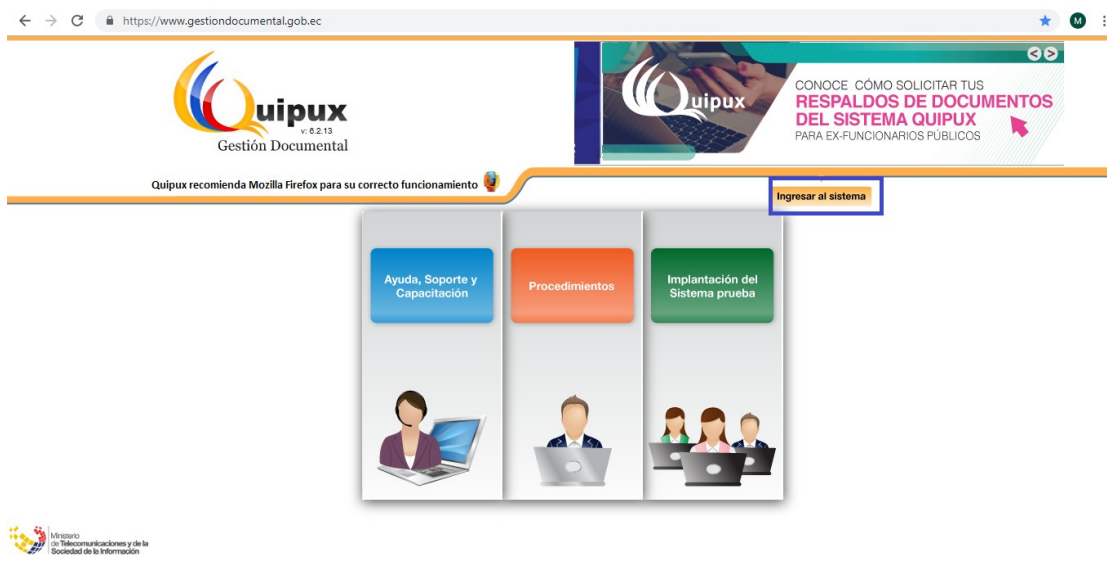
https://www.gestiondocumental.gob.ec

M

Quipux
v: 6.2.13
Gestión Documental

Quipux

CONOCE CÓMO SOLICITAR TUS
RESPALDOS DE DOCUMENTOS DEL SISTEMA QUIPUX
PARA EX-FUNCIONARIOS PÚBLICOS

Quipux recomienda Mozilla Firefox para su correcto funcionamiento

Ingresar al sistema

Ayuda, Soporte y Capacitación

Procedimientos

Implantación del Sistema prueba

Ministerio de Telecomunicaciones y de la Sociedad de la Información